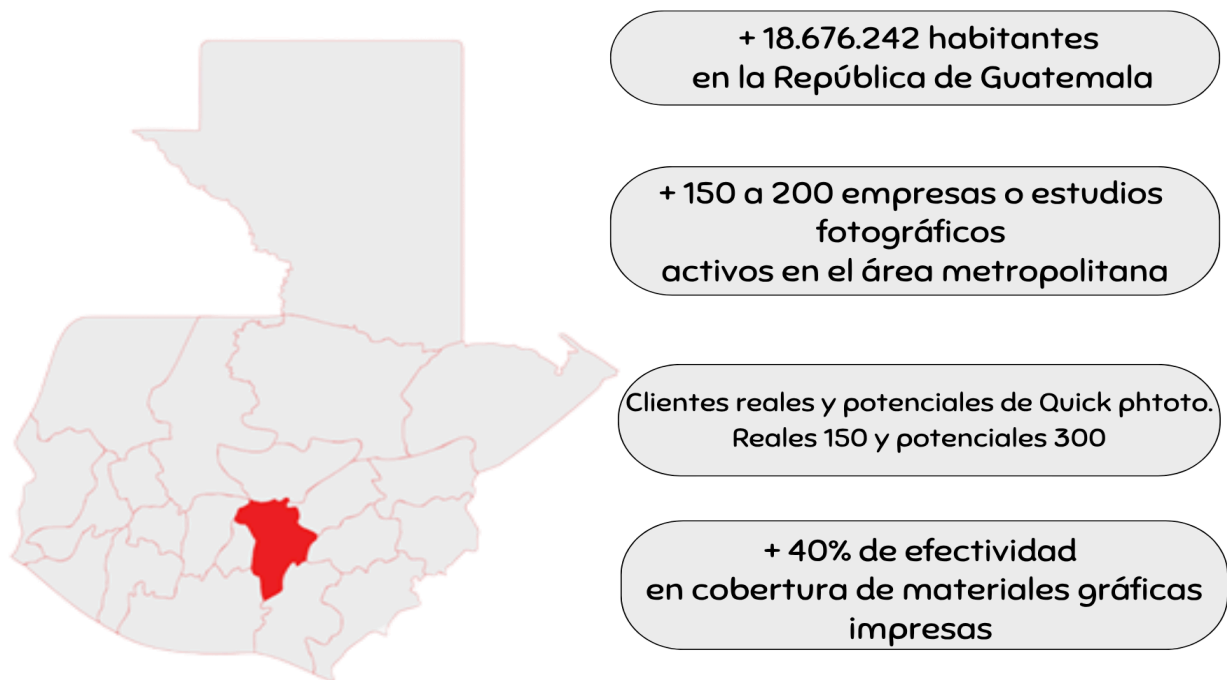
+ 18.676.242 habitantes en la República de Guatemala

+ 150 a 200 empresas o estudios fotográficos activos en el área metropolitana

Clientes reales y potenciales de Quick phtoto. Reales 150 y potenciales 300

+ 40% de efectividad en cobertura de materiales gráficas impresas